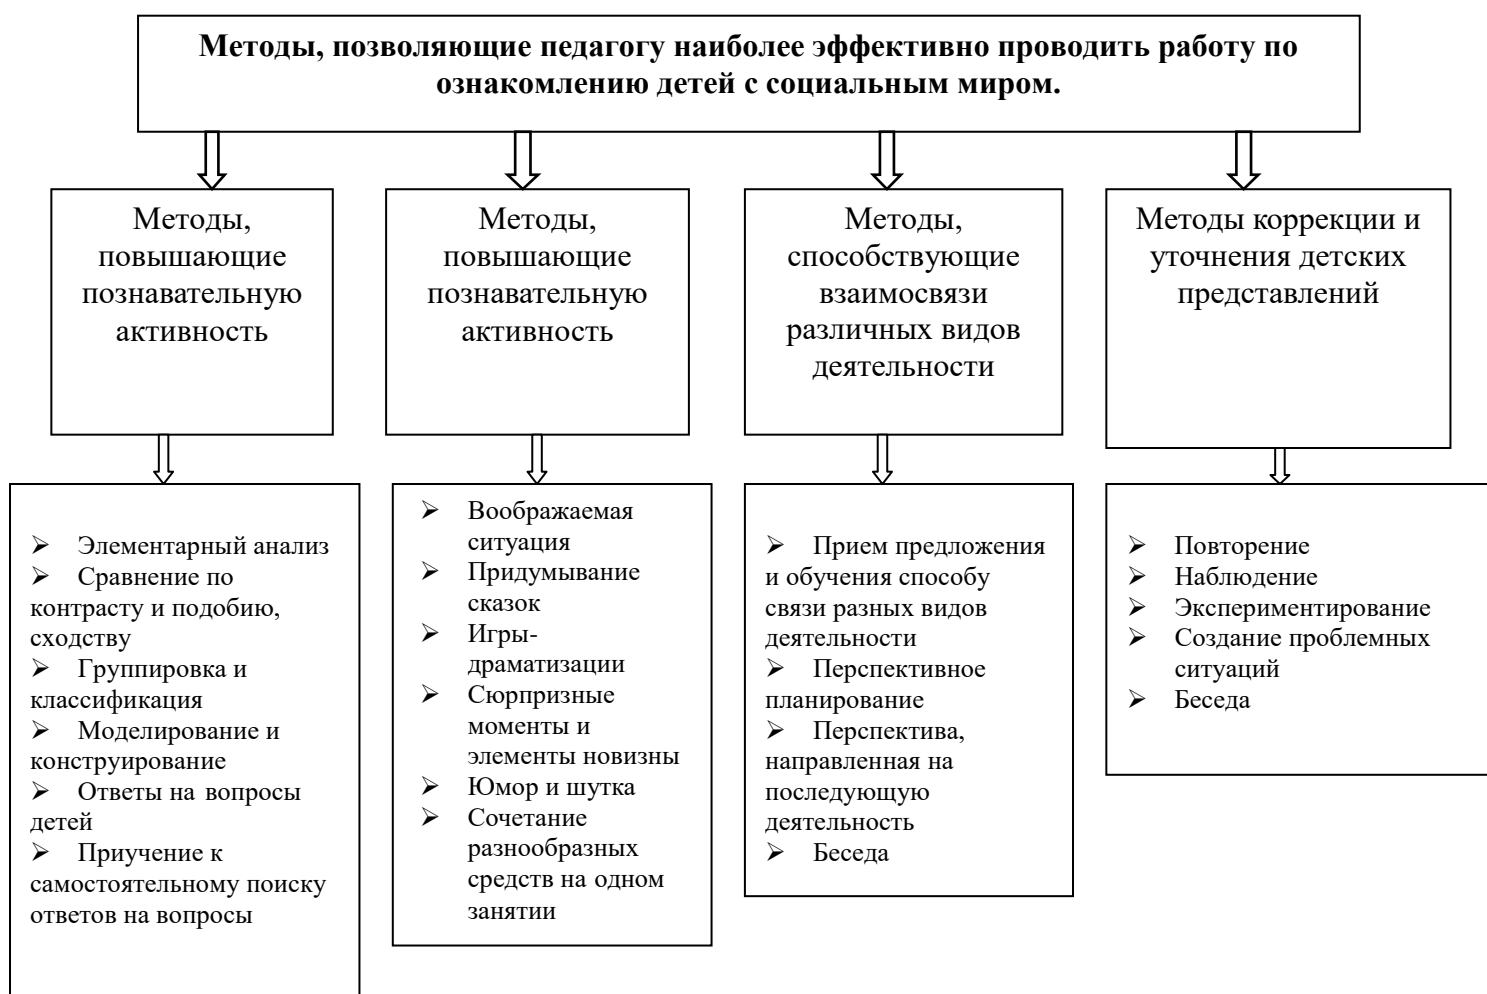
**Методы, позволяющие педагогу наиболее эффективно проводить работу по ознакомлению детей с социальным миром.**

Методы, повышающие познавательную активность

➢ Элементарный анализ
➢ Сравнение по контрасту и подобию, сходству
➢ Группировка и классификация
➢ Моделирование и конструирование
➢ Ответы на вопросы детей
➢ Приучение к самостоятельному поиску ответов на вопросы

Методы, повышающие познавательную активность

➢ Воображаемая ситуация
➢ Придумывание сказок
➢ Игры-драматизации
➢ Сюрпризные моменты и элементы новизны
➢ Юмор и шутка
➢ Сочетание разнообразных средств на одном занятии

Методы, способствующие взаимосвязи различных видов деятельности

➢ Прием предложения и обучения способу связи разных видов деятельности
➢ Перспективное планирование
➢ Перспектива, направленная на последующую деятельность
➢ Беседа

Методы коррекции и уточнения детских представлений

➢ Повторение
➢ Наблюдение
➢ Экспериментирование
➢ Создание проблемных ситуаций
➢ Беседа